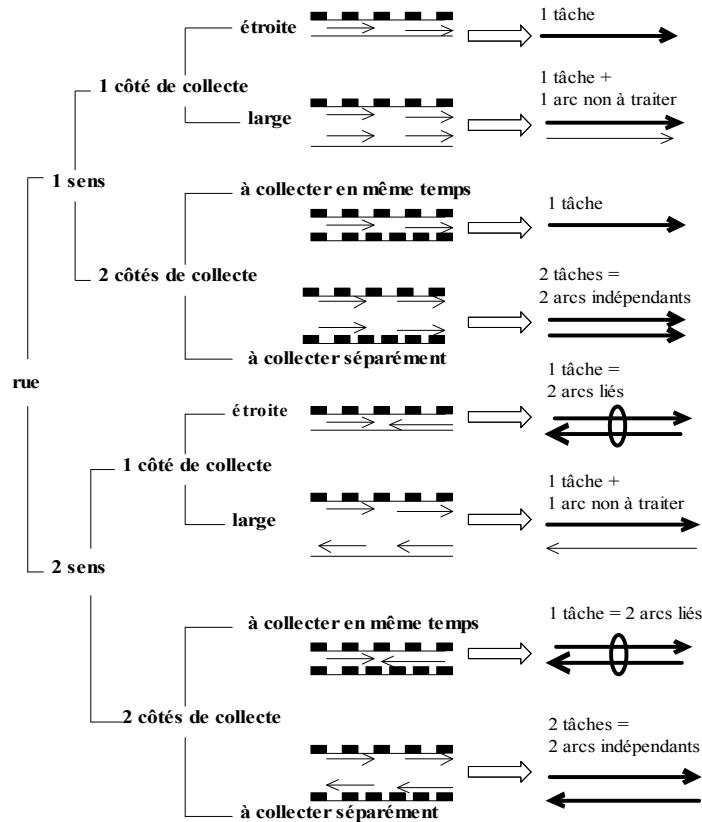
rue

1 sens

1 côté de collecte

étroite

1 tâche

large

1 tâche +
1 arc non à traiter

2 côtés de collecte

à collecter en même temps

1 tâche

à collecter séparément

2 tâches =
2 arcs indépendants

2 sens

1 côté de collecte

étroite

1 tâche =
2 arcs liés

large

1 tâche +
1 arc non à traiter

2 côtés de collecte

à collecter en même temps

1 tâche = 2 arcs liés

à collecter séparément

2 tâches =
2 arcs indépendants